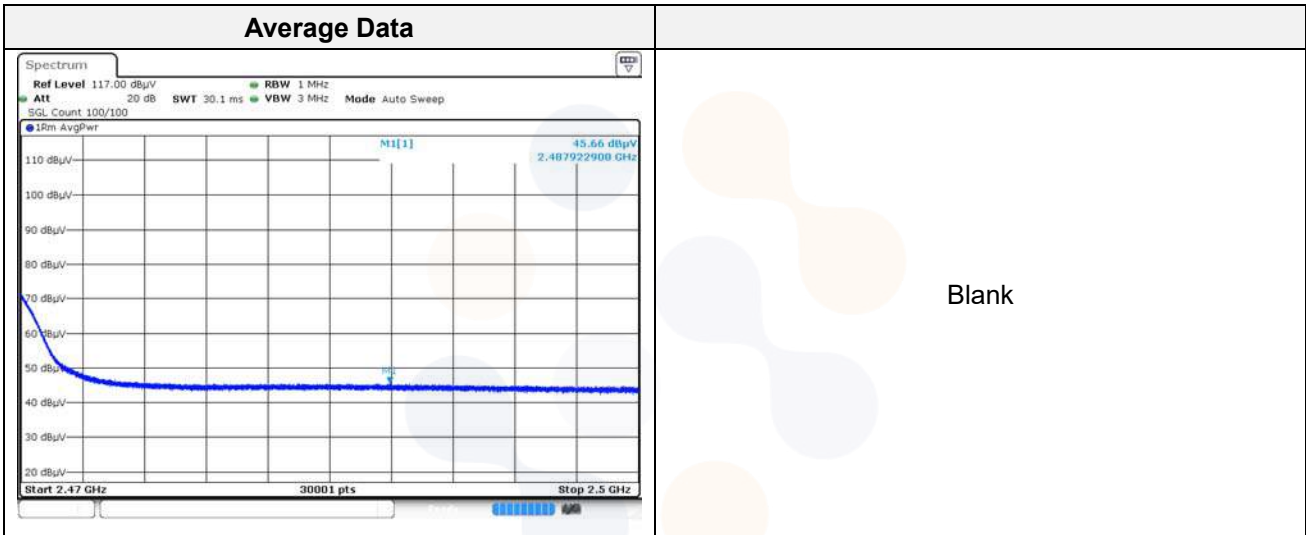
| Average Data | |
|---|---|
| Spectrum<br>Ref Level 117.00 dBµV RBW 1 MHz<br>Att 20 dB SWT 30.1 ms VBW 3 MHz Mode Auto Sweep<br>SGL Count 100/100<br>1Rm AvgPwr<br>M1[1] 45.66 dBµV 2.487922908 GHz<br>110 dBµV<br>100 dBµV<br>90 dBµV<br>80 dBµV<br>70 dBµV<br>60 dBµV<br>50 dBµV<br>M1<br>40 dBµV<br>30 dBµV<br>20 dBµV<br>Start 2.47 GHz 30001 pts Stop 2.5 GHz | Blank |